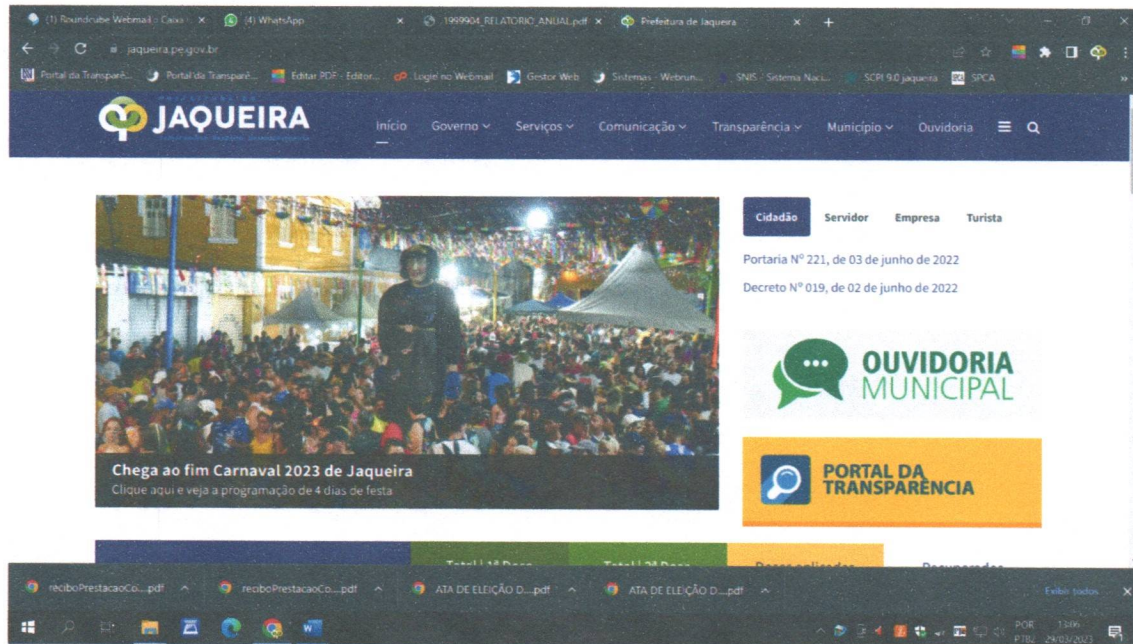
(1) Roundcube Webmail :: Caixa × (4) WhatsApp × 1999904_RELATORIO_ANUAL.pdf × Prefeitura de Jaqueira × +

jaqueira.pe.gov.br

Portal da Transparê... Portal da Transparê... Editar PDF - Editor... Login no Webmail Gestor Web Sistemas - Webrun... SNIS - Sistema Naci... SCPI 9.0 jaqueira SPCA

JAQUEIRA

Início Governo Serviços Comunicação Transparência Município Ouvidoria

Cidadão Servidor Empresa Turista

Portaria Nº 221, de 03 de junho de 2022

Decreto Nº 019, de 02 de junho de 2022

OUVIDORIA MUNICIPAL

PORTAL DA TRANSPARÊNCIA

Chega ao fim Carnaval 2023 de Jaqueira

Clique aqui e veja a programação de 4 dias de festa

Total | 1ª Dose Total | 2ª Dose Doses aplicadas Recuperados

reciboPrestacaoCo....pdf reciboPrestacaoCo....pdf ATA DE ELEIÇÃO D....pdf ATA DE ELEIÇÃO D....pdf Exibir todos

POR PTB2 13:46 29/03/2023